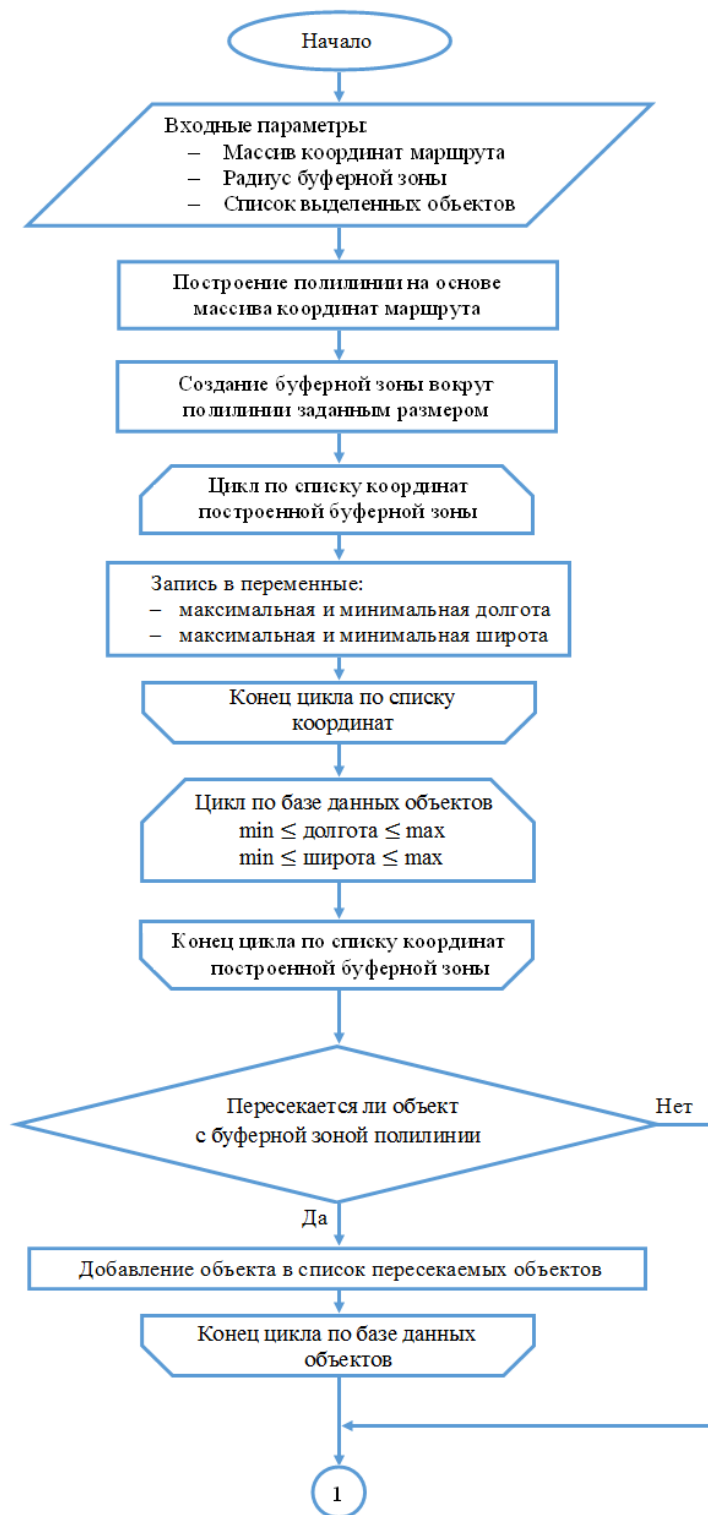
Начало

Входные параметры:
– Массив координат маршрута
– Радиус буферной зоны
– Список выделенных объектов

Построение полилинии на основе массива координат маршрута

Создание буферной зоны вокруг полилинии заданным размером

Цикл по списку координат построенной буферной зоны

Запись в переменные:
– максимальная и минимальная долгота
– максимальная и минимальная широта

Конец цикла по списку координат

Цикл по базе данных объектов
min $\leq$ долгота $\leq$ max
min $\leq$ широта $\leq$ max

Конец цикла по списку координат построенной буферной зоны

Пересекается ли объект с буферной зоной полилинии

Нет

Да

Добавление объекта в список пересекаемых объектов

Конец цикла по базе данных объектов

1